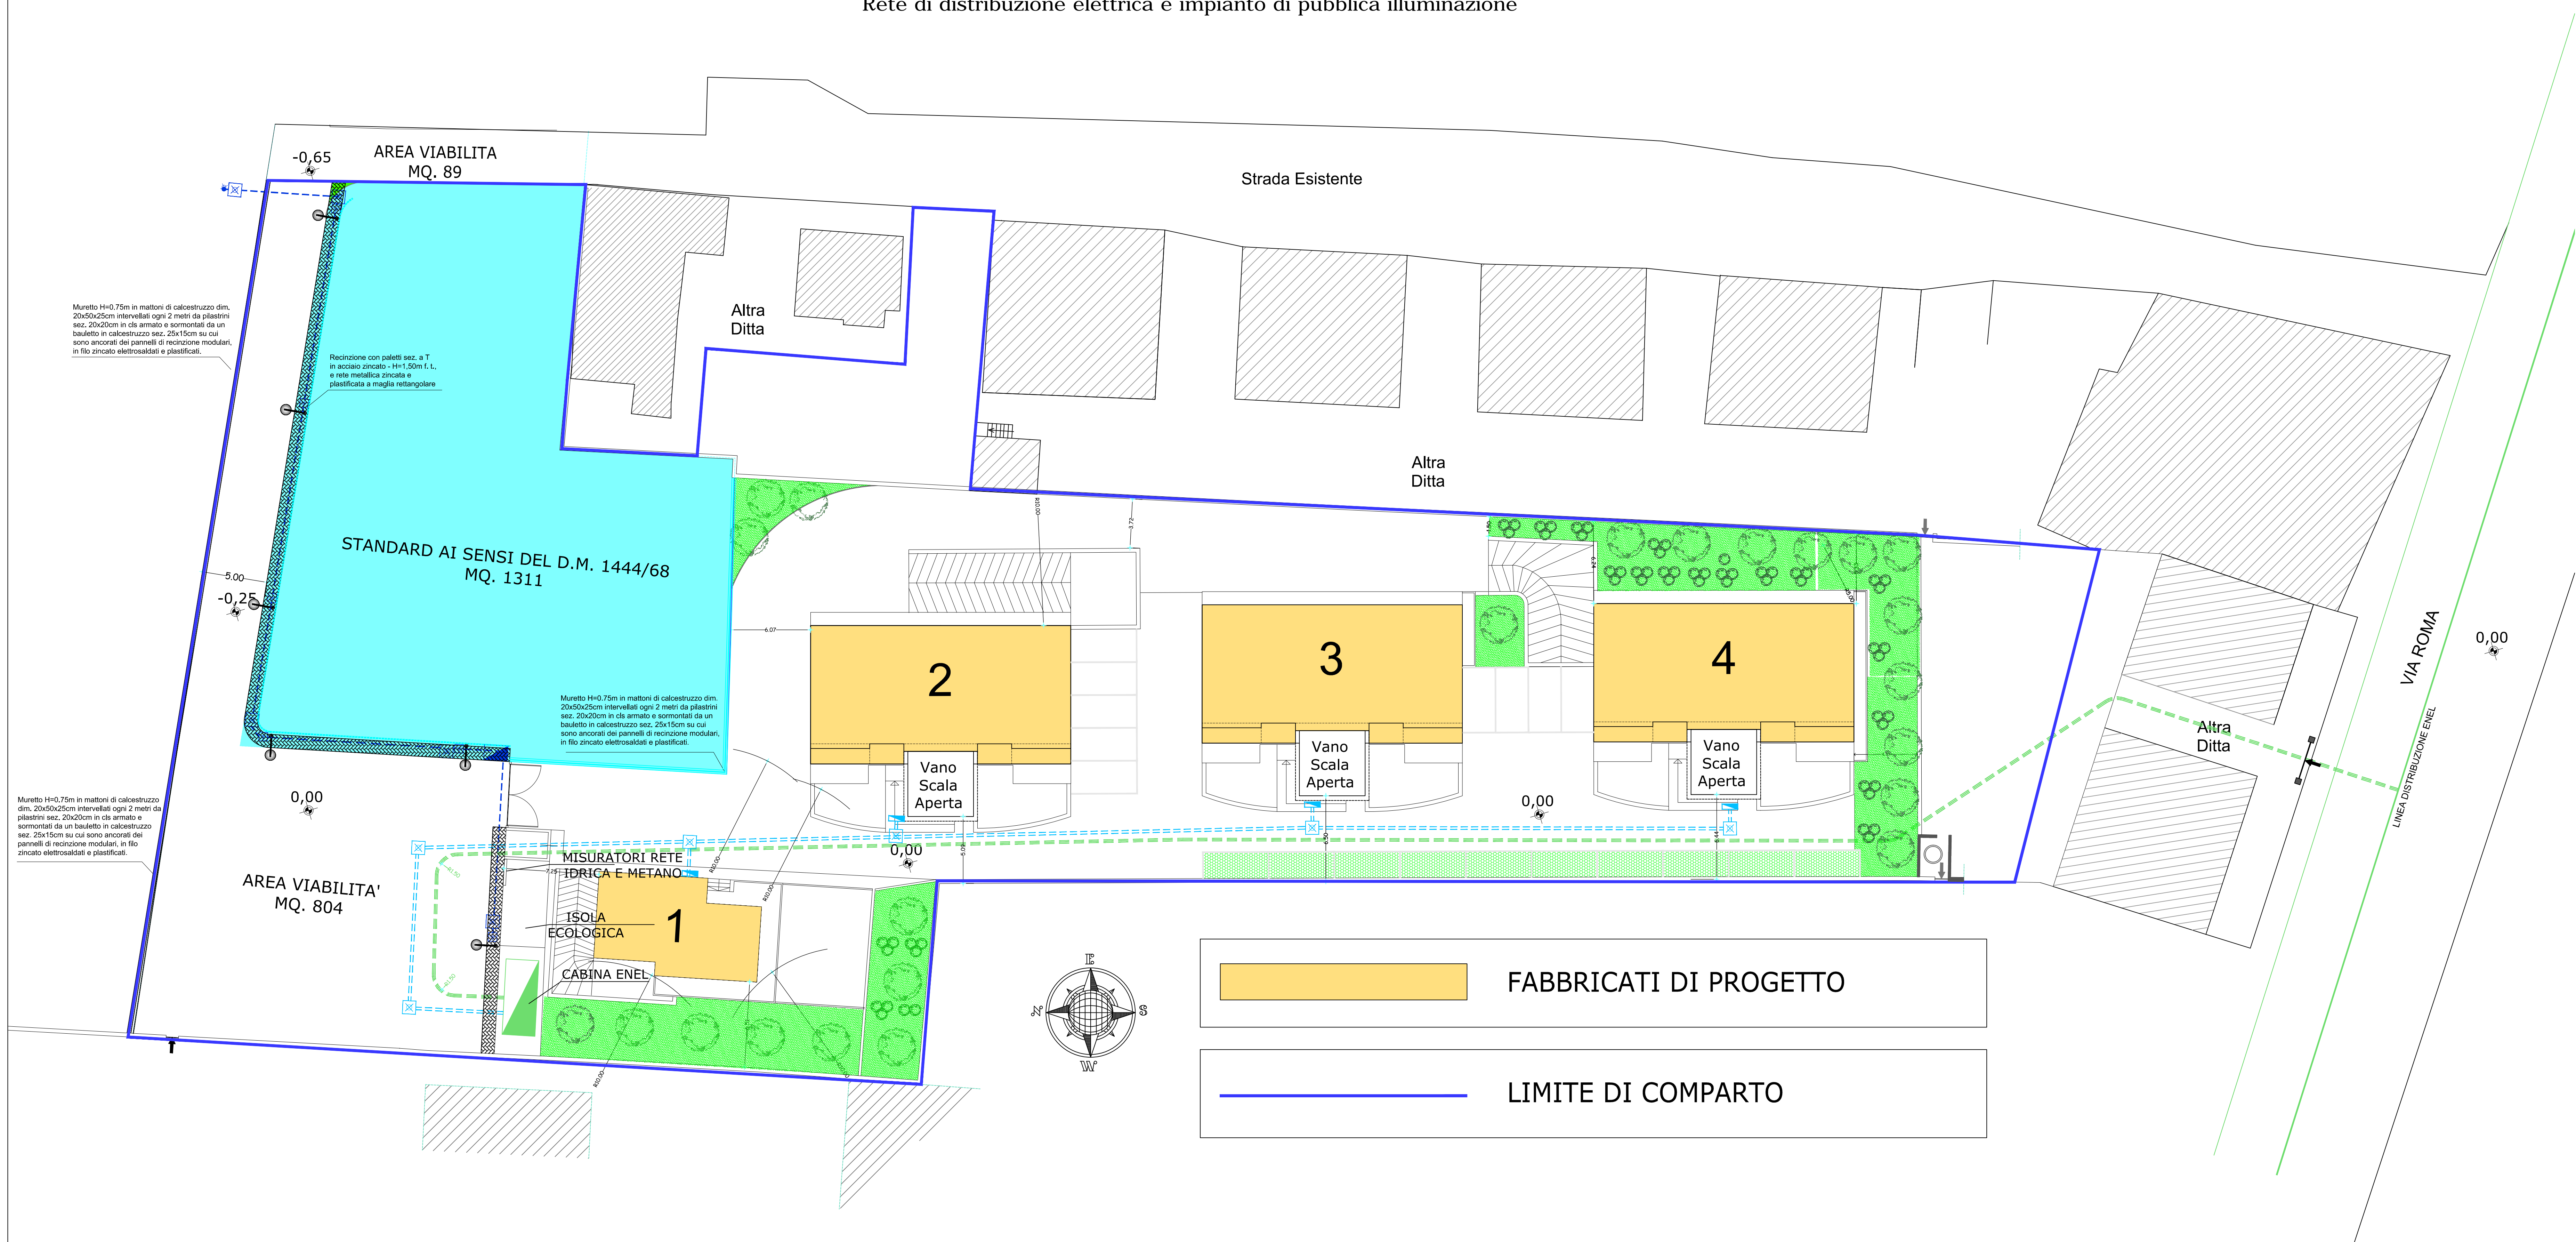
Rete di distribuzione elettrica e impianto di pubblica illuminazione

-0,65

AREA VIABILITA
MQ. 89

Strada Esistente

Altra
Ditta

Muretto H=0.75m in mattoni di calcestruzzo dim. 20x50x25cm intervellati ogni 2 metri da pilastrini sez. 20x20cm in cls armato e sormontati da un bauletto in calcestruzzo sez. 25x15cm su cui sono ancorati dei pannelli di recinzione modulari, in filo zincato elettrosaldati e plastificati.

Recinzione con paletti sez. a T in acciaio zincato - H=1,50m f. t., e rete metallica zincata e plastificata a maglia rettangolare

Altra
Ditta

STANDARD AI SENSI DEL D.M. 1444/68
MQ. 1311

5.00

-0,25

2

3

4

Muretto H=0.75m in mattoni di calcestruzzo dim. 20x50x25cm intervellati ogni 2 metri da pilastrini sez. 20x20cm in cls armato e sormontati da un bauletto in calcestruzzo sez. 25x15cm su cui sono ancorati dei pannelli di recinzione modulari, in filo zincato elettrosaldati e plastificati.

Vano
Scala
Aperta

Vano
Scala
Aperta

Vano
Scala
Aperta

Altra
Ditta

VIA ROMA

0,00

LINEA DISTRIBUZIONE ENEL

Muretto H=0,75m in mattoni di calcestruzzo dim. 20x50x25cm intervellati ogni 2 metri da pilastrini sez. 20x20cm in cls armato e sormontati da un bauletto in calcestruzzo sez. 25x15cm su cui sono ancorati dei pannelli di recinzione modulari, in filo zincato elettrosaldati e plastificati.

0,00

0,00

0,00

MISURATORI RETE
IDRICA E METANO

AREA VIABILITA'
MQ. 804

ISOLA
ECOLOGICA

1

CABINA ENEL

E
N
S
W

FABBRICATI DI PROGETTO

LIMITE DI COMPARTO